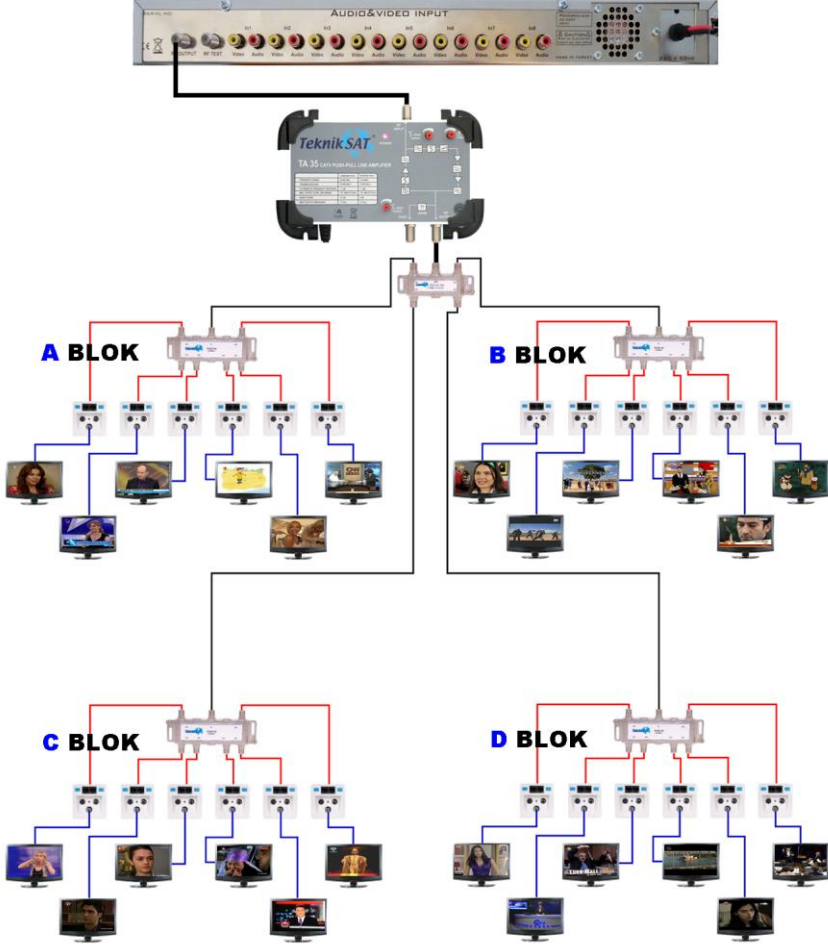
AUDIO&VIDEO INPUT

OUTPUT

RF TEST

Video Audio Video Audio Video Audio Video Audio Video Audio Video Audio Video Audio Video Audio

Teknik SAT

TA 35 CATV PUSH-PULL LINE AMPLIFIER

A BLOK

B BLOK

C BLOK

D BLOK